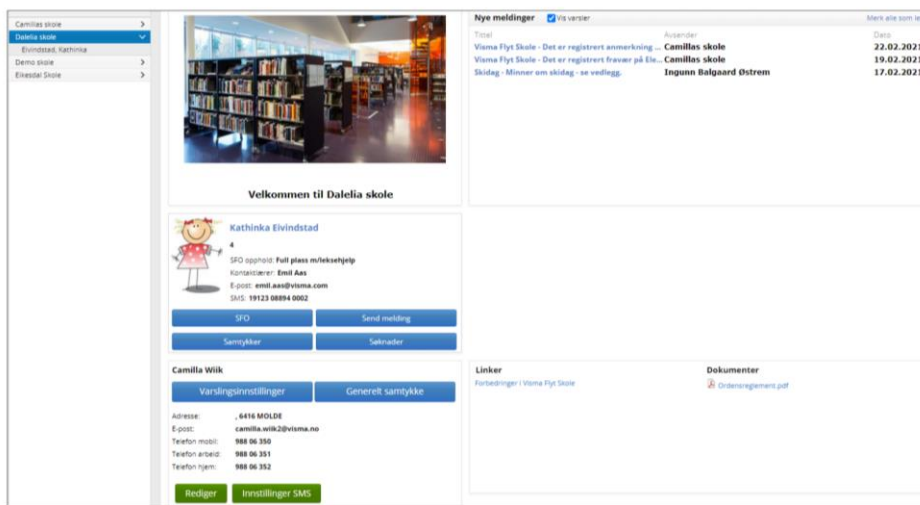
Camillas skole >
Dalelia skole
Eivindstad, Kathinka
Demo skole >
Eikesdal Skole >

Velkommen til Dalelia skole

Nye meldinger Vis varsler Merk alle som le

| Tittel | Avsender | Dato |
|---|---|---|
| Visma Flyt Skole - Det er registrert anmerkning ... | Camillas skole | 22.02.2021 |
| Visma Flyt Skole - Det er registrert fravær på Ele... | Camillas skole | 19.02.2021 |
| Skidag - Minner om skidag - se vedlegg. | Ingunn Balgaard Østrem | 17.02.2021 |

Kathinka Eivindstad
4
SFO opphold: Full plass m/leksehjelp
Kontaktlærer: Emil Aas
E-post: emil.aas@visma.com
SMS: 19123 08894 0002

SFO
Send melding
Samtykker
Søknader

Camilla Wiik
Varslingsinnstillinger
Generelt samtykke

Adresse: , 6416 MOLDE
E-post: camilla.wiik2@visma.no
Telefon mobil: 988 06 350
Telefon arbeid: 988 06 351
Telefon hjem: 988 06 352

Rediger
Innstillinger SMS

Linker
Forbedringer i Visma Flyt Skole

Dokumenter
Ordensreglement.pdf